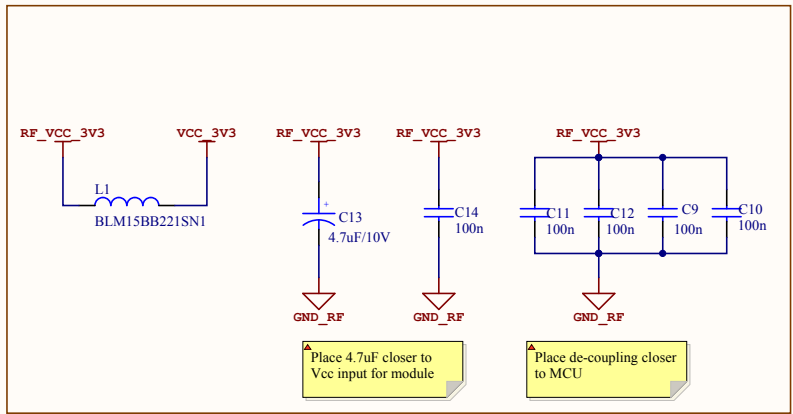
RF_VCC_3V3

VCC_3V3

L1

BLM15BB221SN1

RF_VCC_3V3

+

C13

4.7uF/10V

GND_RF

RF_VCC_3V3

C14

100n

GND_RF

RF_VCC_3V3

C11

100n

C12

100n

C9

100n

C10

100n

GND_RF

Place 4.7uF closer to Vcc input for module

Place de-coupling closer to MCU